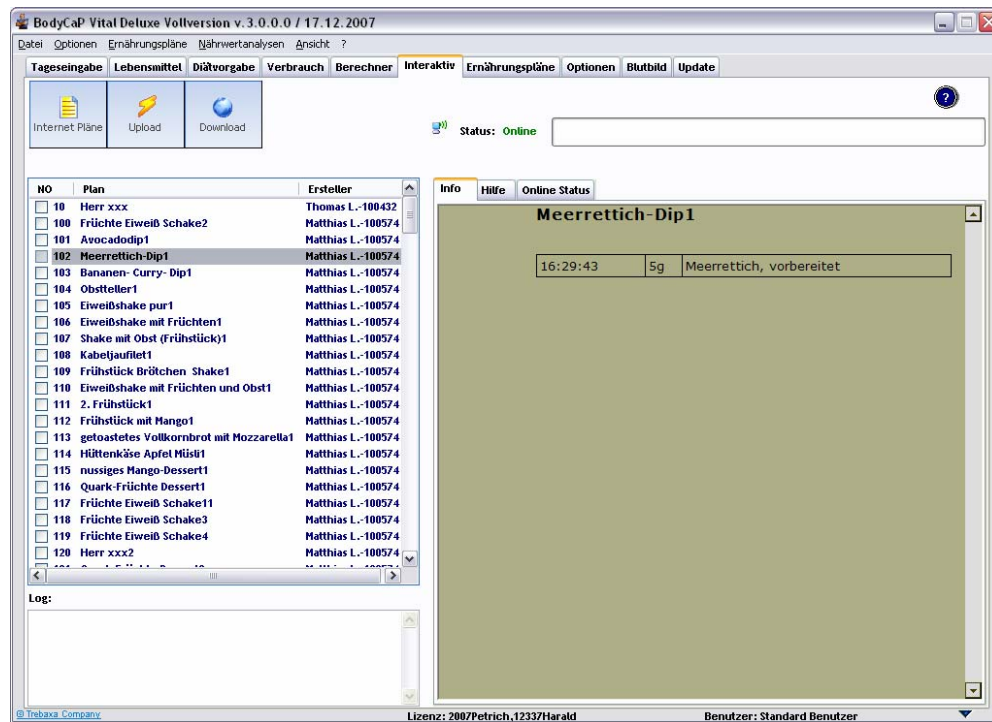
BodyCaP Vital Deluxe Vollversion v. 3.0.0.0 / 17.12.2007

Datei Optionen Ernährungspläne Nährwertanalysen Ansicht ?

Tageseingabe Lebensmittel Diätvorgabe Verbrauch Berechner Interaktiv Ernährungspläne Optionen Blutbild Update

Internet Pläne Upload Download

Status: Online

| NO | Plan | Ersteller |
|---|---|---|
| 10 | Herr xxx | Thomas L.-100432 |
| 100 | Früchte Eiweiß Schake2 | Matthias L.-100574 |
| 101 | Avocadodip1 | Matthias L.-100574 |
| 102 | Meerrettich-Dip1 | Matthias L.-100574 |
| 103 | Bananen- Curry- Dip1 | Matthias L.-100574 |
| 104 | Obstteller1 | Matthias L.-100574 |
| 105 | Eiweißshake pur1 | Matthias L.-100574 |
| 106 | Eiweißshake mit Früchten1 | Matthias L.-100574 |
| 107 | Shake mit Obst (Frühstück)1 | Matthias L.-100574 |
| 108 | Kabeljaufilet1 | Matthias L.-100574 |
| 109 | Frühstück Brötchen Shake1 | Matthias L.-100574 |
| 110 | Eiweißshake mit Früchten und Obst1 | Matthias L.-100574 |
| 111 | 2. Frühstück1 | Matthias L.-100574 |
| 112 | Frühstück mit Mango1 | Matthias L.-100574 |
| 113 | getoastetes Vollkornbrot mit Mozzarella1 | Matthias L.-100574 |
| 114 | Hüttenkäse Apfel Müsli1 | Matthias L.-100574 |
| 115 | nussiges Mango-Dessert1 | Matthias L.-100574 |
| 116 | Quark-Früchte Dessert1 | Matthias L.-100574 |
| 117 | Früchte Eiweiß Schake11 | Matthias L.-100574 |
| 118 | Früchte Eiweiß Schake3 | Matthias L.-100574 |
| 119 | Früchte Eiweiß Schake4 | Matthias L.-100574 |
| 120 | Herr xxx2 | Matthias L.-100574 |

Info Hilfe Online Status

Meerrettich-Dip1

| 16:29:43 | 5g | Meerrettich, vorbereitet |
|---|---|---|

Log:

© Trebaxa Company Lizenz: 2007Petrich,12337Harald Benutzer: Standard Benutzer